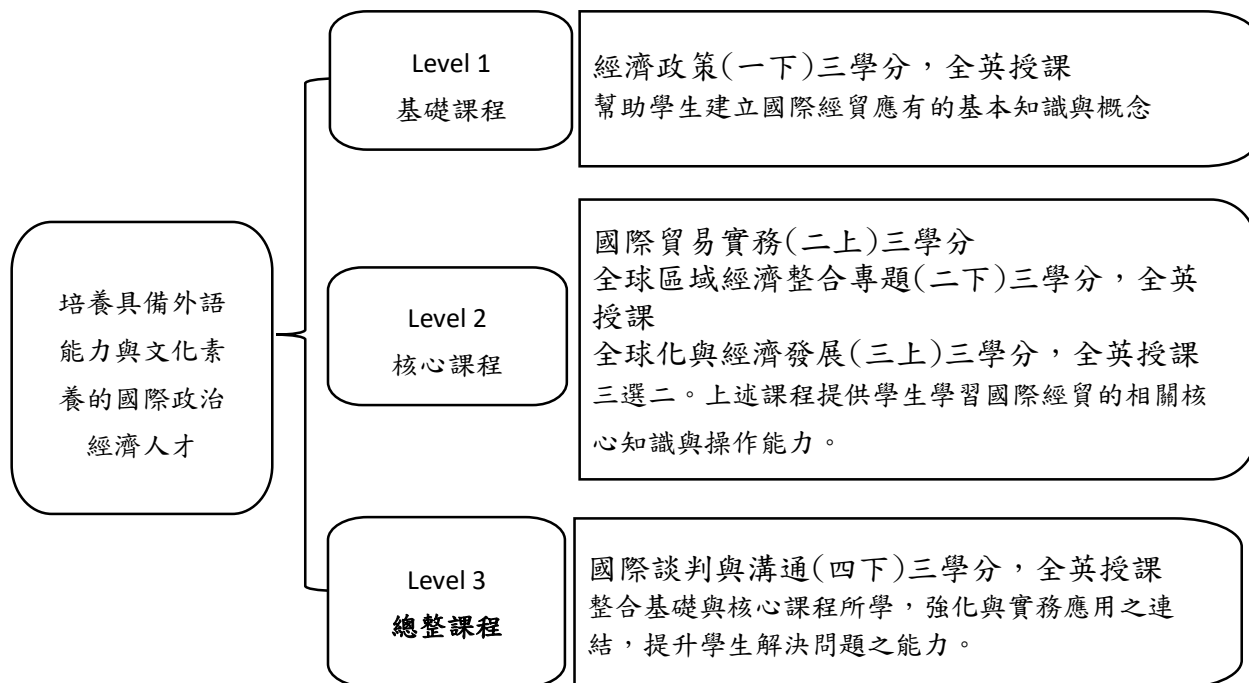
培養具備外語能力與文化素養的國際政治經濟人才

Level 1
基礎課程

經濟政策(一下)三學分，全英授課
幫助學生建立國際經貿應有的基本知識與概念

Level 2
核心課程

國際貿易實務(二上)三學分
全球區域經濟整合專題(二下)三學分，全英授課
全球化與經濟發展(三上)三學分，全英授課
三選二。上述課程提供學生學習國際經貿的相關核心知識與操作能力。

Level 3
總整課程

國際談判與溝通(四下)三學分，全英授課
整合基礎與核心課程所學，強化與實務應用之連結，提升學生解決問題之能力。